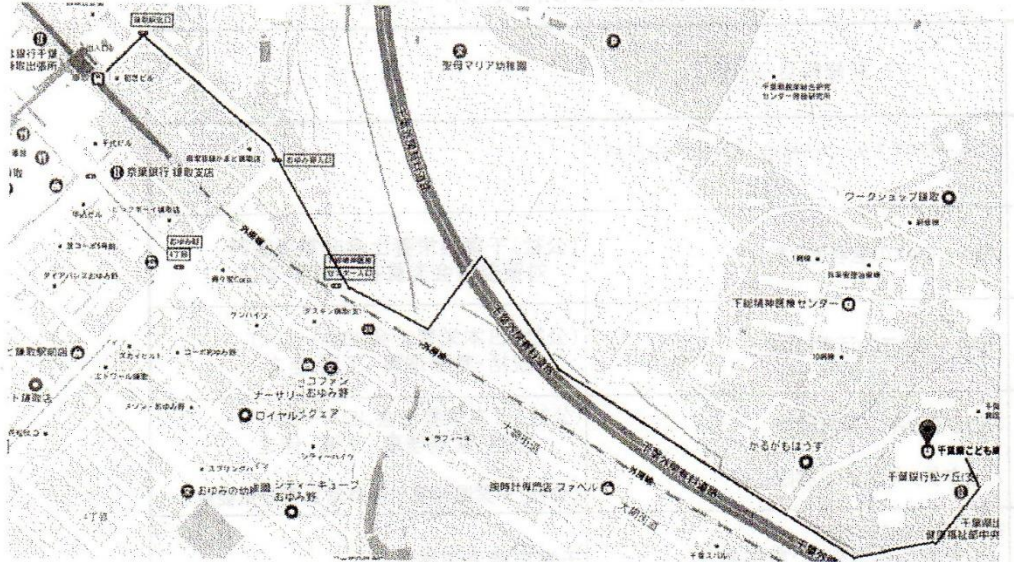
鎌取駅北口
千葉銀行千葉
鎌取出張所
鎌取
聖母マリア幼稚園
千葉県教育総合研究センター 情報研究所
千代ビル
京葉銀行 鎌取支店
おゆみ野入口
外房線
ワークショップ鎌取
おゆみ野 4丁目
タイアパレスおゆみ野
鎌取駅前
下総精神医療センター
ダスキン
外房線
鎌取郵便局
スカイヒルト
コーポおゆみ野
ナーサリーおゆみ野
ロイヤルスクエア
千葉外房有料道路
千葉外房有料道路
大網街道
かるがもはうす
千葉県こども病院
千葉銀行松ケ丘支店
シティーキューブ おゆみ野
おゆみの幼稚園
ファベル
外房線
大網街道
千葉県社会福祉部中央
千葉外房